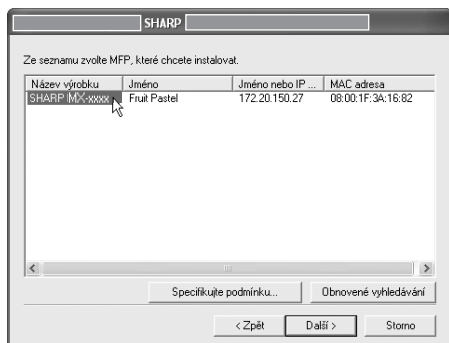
SHARP

Ze seznamu zvolte MFP, které chcete instalovat.

| Název výrobku | Jméno | Jméno nebo IP ... | MAC adresa |
|---|---|---|---|
| SHARP MX-xxxx | Fruit Pastel | 172.20.150.27 | 08:00:1F:3A:16:82 |

Specifikujte podmínku... Obnovené vyhledávání

< Zpět Další > Storno